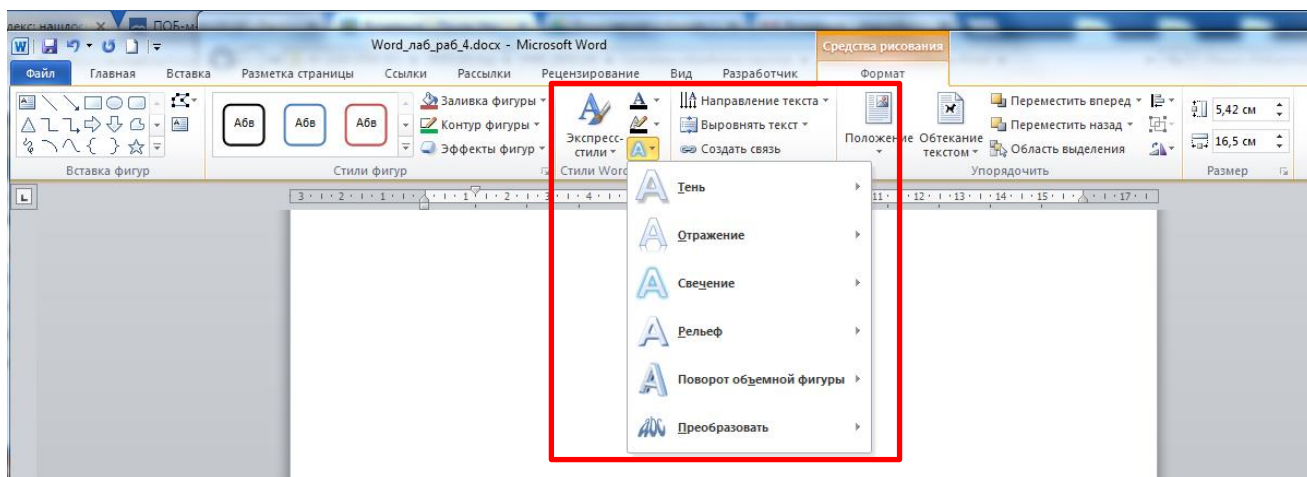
декс: нашлос X ПОБ-м

Word_лаб_раб_4.docx - Microsoft Word

Средства рисования

Файл Главная Вставка Разметка страницы Ссылки Рассылки Рецензирование Вид Разработчик Формат

Абв Абв Абв

Заливка фигуры

Контур фигуры

Эффекты фигур

Вставка фигур

Стили фигур

Экспресс-стили

Стили Word

Направление текста

Выровнять текст

Создать связь

Положение

Обтекание текстом

Переместить вперед

Переместить назад

Область выделения

Упорядочить

5,42 см

16,5 см

Размер

Тень

Отражение

Свечение

Рельеф

Поворот объемной фигуры

Преобразовать